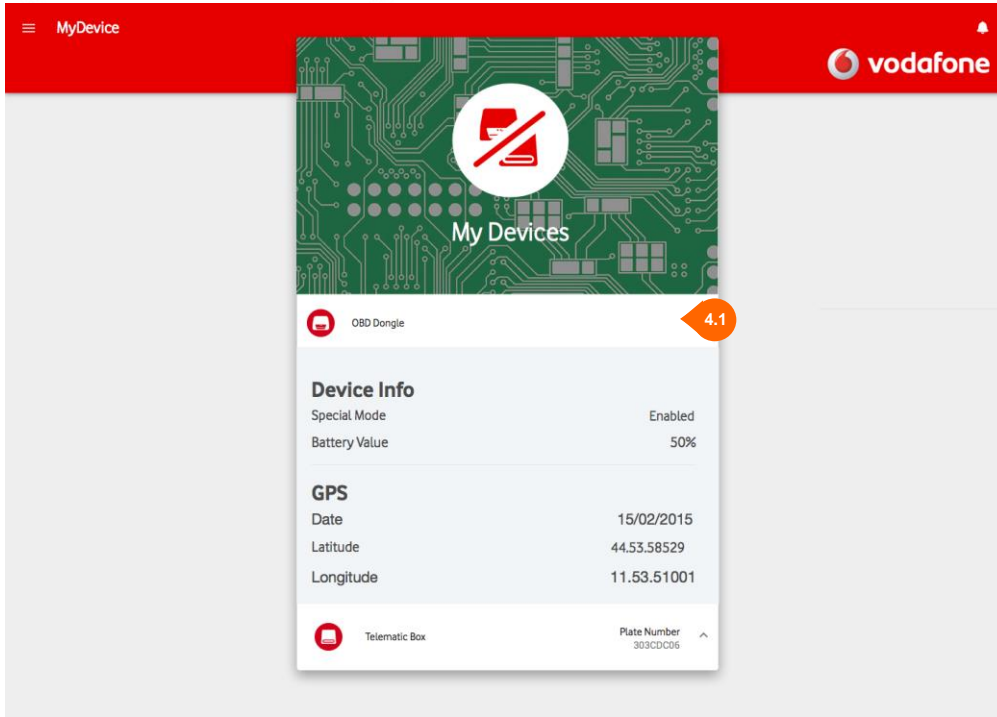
MyDevice

vodafone

My Devices

OBD Dongle

4.1

Device Info

| Special Mode | Enabled |
|---|---|
| Battery Value | 50% |

GPS

| Date | 15/02/2015 |
|---|---|
| Latitude | 44.53.58529 |
| Longitude | 11.53.51001 |

Telematic Box

Plate Number
303CDC06